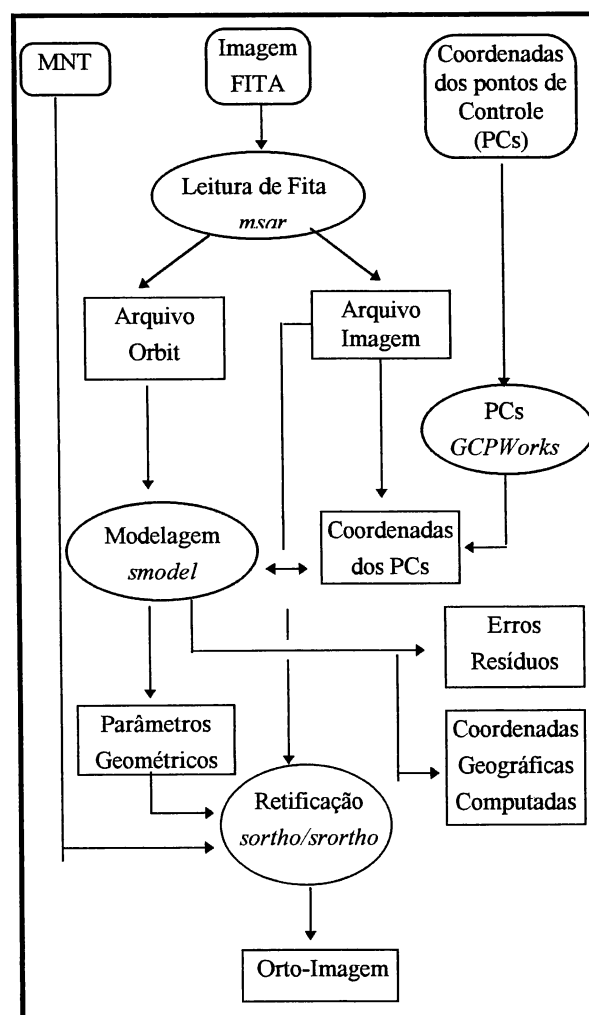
MNT

Imagem FITA

Coordenadas dos pontos de Controle (PCs)

Leitura de Fita
msar

Arquivo Orbit

Arquivo Imagem

PCs
GCPWorks

Modelagem
smodel

Coordenadas dos PCs

Erros Resíduos

Parâmetros Geométricos

Coordenadas Geográficas Computadas

Retificação
sortho/srortho

Orto-Imagem